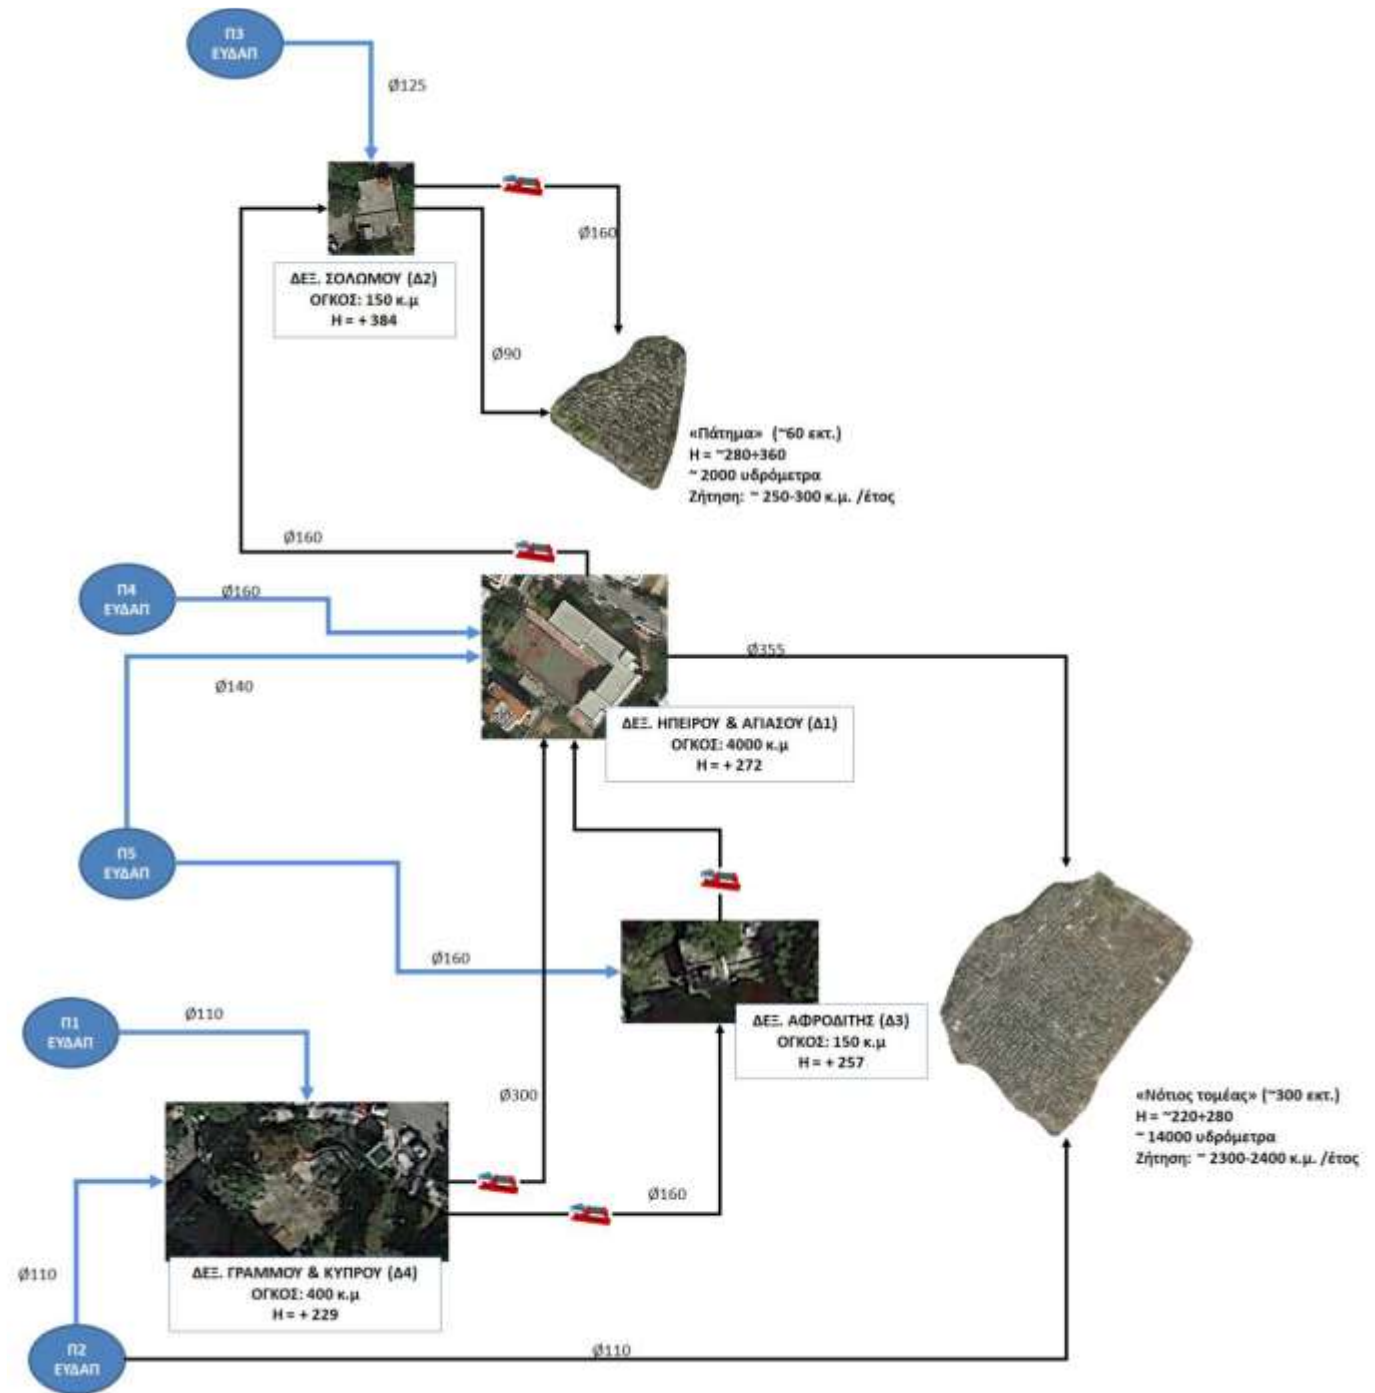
Π3
ΕΥΔΑΠ

Ø125

Ø160

ΔΕΞ. ΣΟΛΩΜΟΥ (Δ2)
ΟΓΚΟΣ: 150 κ.μ
Η = + 384

Ø90

«Πάτημα» (~60 εκτ.)
Η = ~280÷360
~ 2000 υδρόμετρα
Ζήτηση: ~ 250-300 κ.μ. /έτος

Ø160

Π4
ΕΥΔΑΠ

Ø160

Ø140

Ø355

ΔΕΞ. ΗΠΕΙΡΟΥ & ΑΓΙΑΣΟΥ (Δ1)
ΟΓΚΟΣ: 4000 κ.μ
Η = + 272

Π5
ΕΥΔΑΠ

Ø160

Π1
ΕΥΔΑΠ

Ø110

ΔΕΞ. ΑΦΡΟΔΙΤΗΣ (Δ3)
ΟΓΚΟΣ: 150 κ.μ
Η = + 257

Ø300

«Νότιος τομέας» (~300 εκτ.)
Η = ~220÷280
~ 14000 υδρόμετρα
Ζήτηση: ~ 2300-2400 κ.μ. /έτος

Ø160

Ø110

ΔΕΞ. ΓΡΑΜΜΟΥ & ΚΥΠΡΟΥ (Δ4)
ΟΓΚΟΣ: 400 κ.μ
Η = + 229

Π2
ΕΥΔΑΠ

Ø110